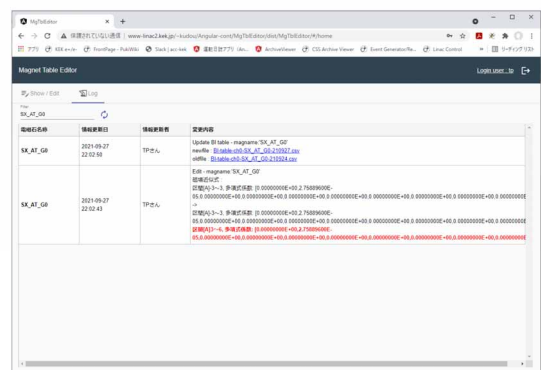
MgTblEditor × +

← → C ▲ 保護されていない通信 | www-linac2.kek.jp/~kudou/Angular-cont/MgTblEditor/dist/MgTblEditor/#/home

アプリ KEK e-I-J- FrontPage - PukiWiki Slack | acc-kek 運転日誌アプリ (An... ArchiveViewer CSS Archive Viewer Event GeneratorRe... Linac Control » リーディングリスト

Magnet Table Editor Login user : tp

Show / Edit Log

Filter
SX_AT_G0

| 電磁石名称 | 情報更新日 | 情報更新者 | 変更内容 |
|---|---|---|---|
| SX_AT_G0 | 2021-09-27 22:02:58 | TPさん | Update BI table - magname:'SX_AT_G0' newfile : BI-table-ch0-SX_AT_G0-210927.csv oldfile : BI-table-ch0-SX_AT_G0-210924.csv |
| SX_AT_G0 | 2021-09-27 22:02:43 | TPさん | Edit - magname:'SX_AT_G0' 電磁近似式 区間(A):3~-3, 多項式係数: [0.00000000E+00,2.75689600E-05,0.00000000E+00,0.00000000E+00,0.00000000E+00,0.00000000E+00,0.00000000E+00,0.00000000E+00,0.00000000E -> 区間(A):3~-3, 多項式係数: [0.00000000E+00,2.75689600E-05,0.00000000E+00,0.00000000E+00,0.00000000E+00,0.00000000E+00,0.00000000E+00,0.00000000E+00,0.00000000E 区間(A):3~-6, 多項式係数: [0.00000000E+00,2.75689600E-05,0.00000000E+00,0.00000000E+00,0.00000000E+00,0.00000000E+00,0.00000000E+00,0.00000000E+00,0.00000000E |